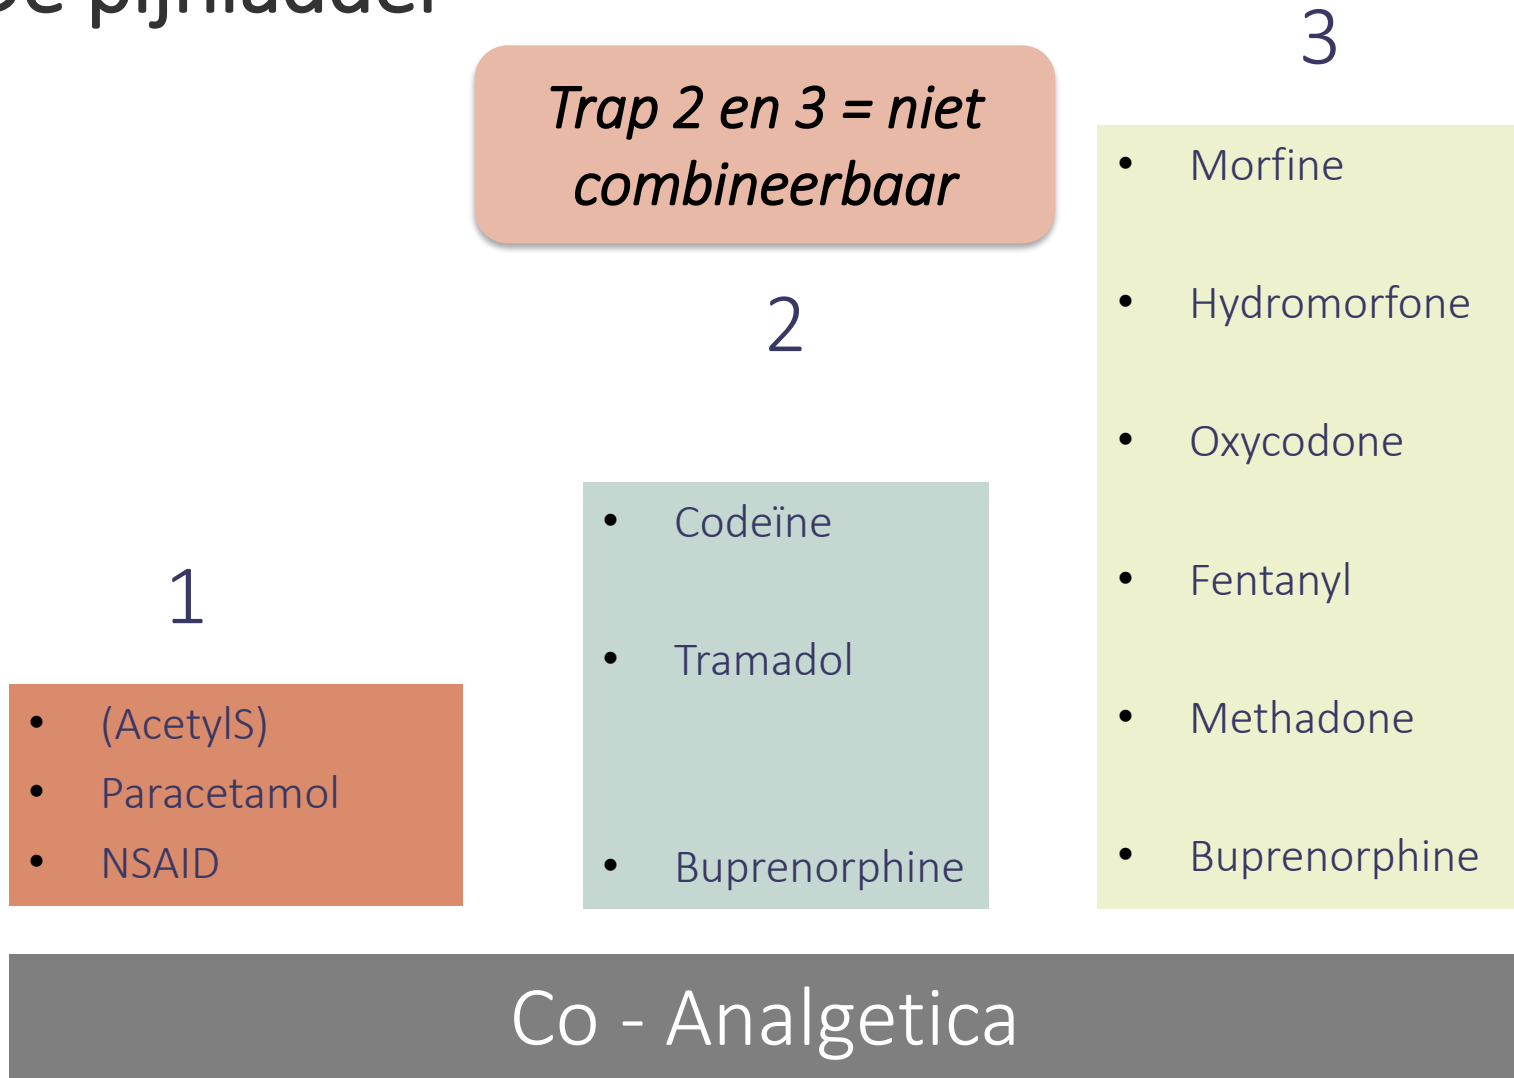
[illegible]

Trap 2 en 3 = niet combineerbaar

3

- Morfine
- Hydromorfone
- Oxycodone
- Fentanyl
- Methadone
- Buprenorphine

2

- Codeïne
- Tramadol
- Buprenorphine

1

- (AcetylS)
- Paracetamol
- NSAID

Co - Analgetica